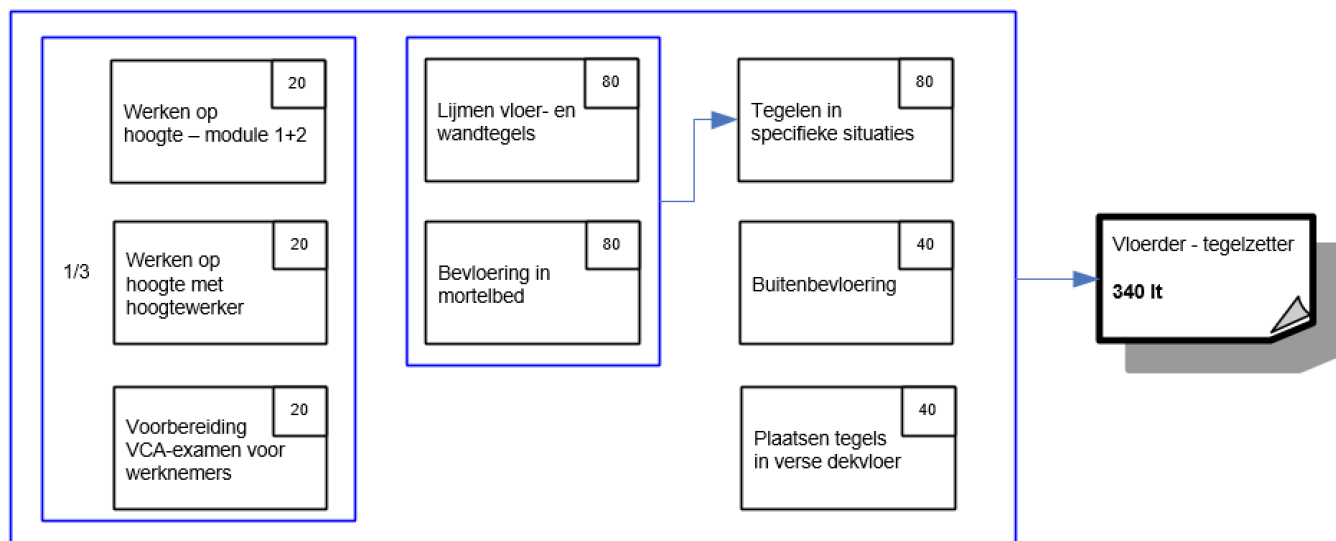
1/3

20
Werken op hoogte – module 1+2

20
Werken op hoogte met hoogtewerker

20
Voorbereiding VCA-examen voor werknemers

80
Lijmen vloer- en wandtegels

80
Bevloering in mortelbed

80
Tegelen in specifieke situaties

40
Buitenbevloering

40
Plaatsen tegels in verse dekvloer

Vloerder - tegelzetter
340 lt